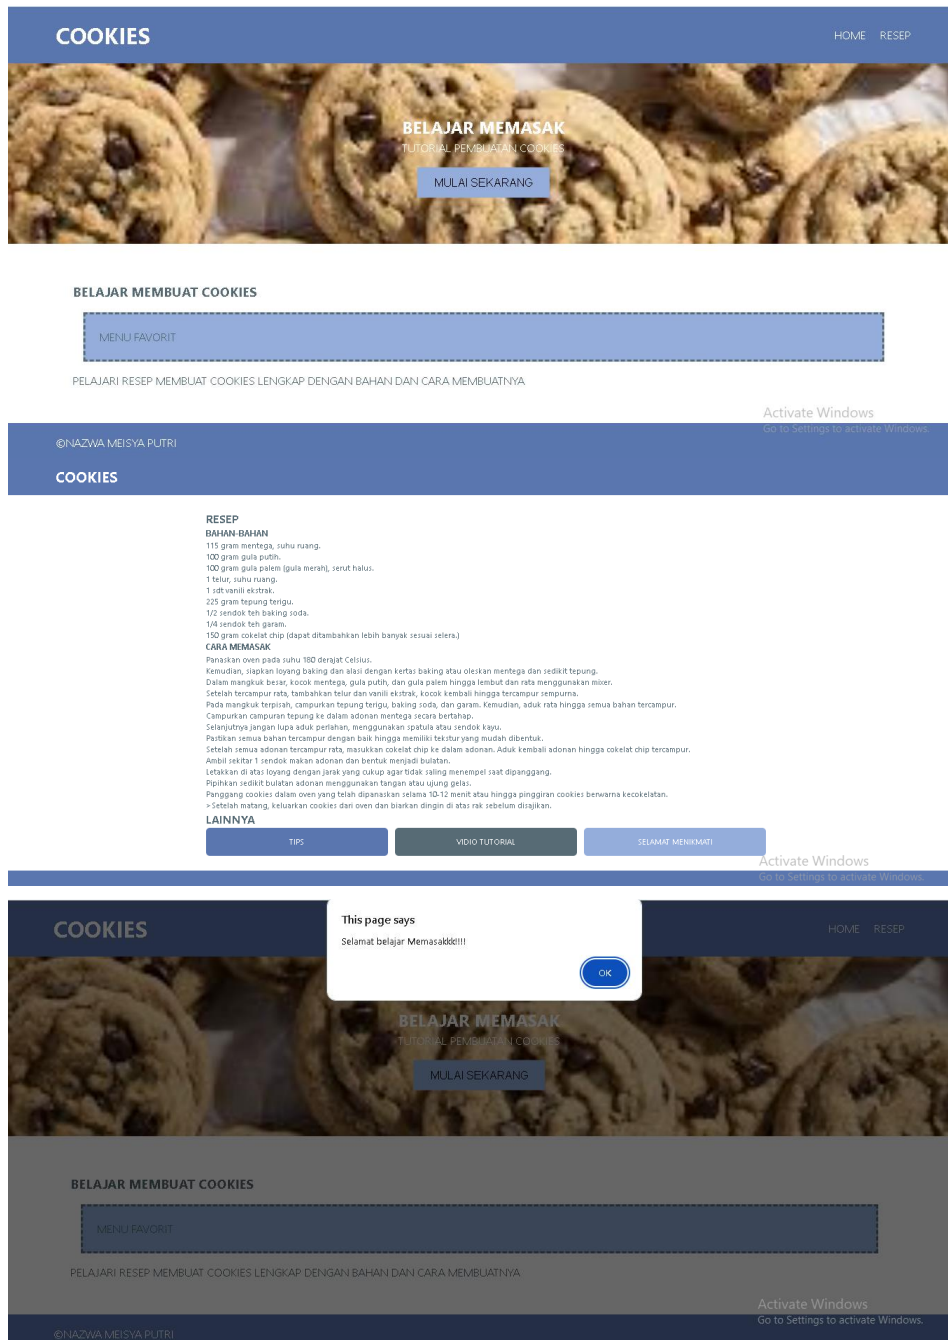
COOKIES

HOME RESEP

BELAJAR MEMASAK
TUTORIAL PEMBUATAN COOKIES
MULAI SEKARANG

BELAJAR MEMBUAT COOKIES

MENU FAVORIT

PELAJARI RESEP MEMBUAT COOKIES LENGKAP DENGAN BAHAN DAN CARA MEMBUATNYA

Activate Windows
Go to Settings to activate Windows.

©NAZWA MEISYA PUTRI

COOKIES

RESEP
BAHAN-BAHAN
115 gram mentega, suhu ruang.
100 gram gula putih.
100 gram gula palem (gula merah), serut halus.
1 telur, suhu ruang.
1 sdt vanili ekstrak.
225 gram tepung terigu.
1/2 sendok teh baking soda.
1/4 sendok teh garam.
150 gram cokelat chip (dapat ditambahkan lebih banyak sesuai selera.)
CARA MEMASAK
Panaskan oven pada suhu 180 derajat Celsius.
Kemudian, siapkan loyang baking dan alasi dengan kertas baking atau oleskan mentega dan sedikit tepung.
Dalam mangkuk besar, kocok mentega, gula putih, dan gula palem hingga lembut dan rata menggunakan mixer.
Setelah tercampur rata, tambahkan telur dan vanili ekstrak, kocok kembali hingga tercampur sempurna.
Pada mangkuk terpisah, campurkan tepung terigu, baking soda, dan garam. Kemudian, aduk rata hingga semua bahan tercampur.
Campurkan campuran tepung ke dalam adonan mentega secara bertahap.
Selanjutnya jangan lupa aduk perlahan, menggunakan spatula atau sendok kayu.
Pastikan semua bahan tercampur dengan baik hingga memiliki tekstur yang mudah dibentuk.
Setelah semua adonan tercampur rata, masukkan cokelat chip ke dalam adonan. Aduk kembali adonan hingga cokelat chip tercampur.
Ambil sekitar 1 sendok makan adonan dan bentuk menjadi bulatan.
Letakkan di atas loyang dengan jarak yang cukup agar tidak saling menempel saat dipanggang.
Pipihkan sedikit bulatan adonan menggunakan tangan atau ujung gelas.
Panggang cookies dalam oven yang telah dipanaskan selama 10-12 menit atau hingga pinggiran cookies berwarna kecokelatan.
> Setelah matang, keluarkan cookies dari oven dan biarkan dingin di atas rak sebelum disajikan.
LAINNYA
TIPS VIDIO TUTORIAL SELAMAT MENIKMATI

Activate Windows
Go to Settings to activate Windows.

COOKIES

This page says
Selamat belajar Memasakkk!!!!
OK

HOME RESEP

BELAJAR MEMASAK
TUTORIAL PEMBUATAN COOKIES
MULAI SEKARANG

BELAJAR MEMBUAT COOKIES

MENU FAVORIT

PELAJARI RESEP MEMBUAT COOKIES LENGKAP DENGAN BAHAN DAN CARA MEMBUATNYA

Activate Windows
Go to Settings to activate Windows.

©NAZWA MEISYA PUTRI